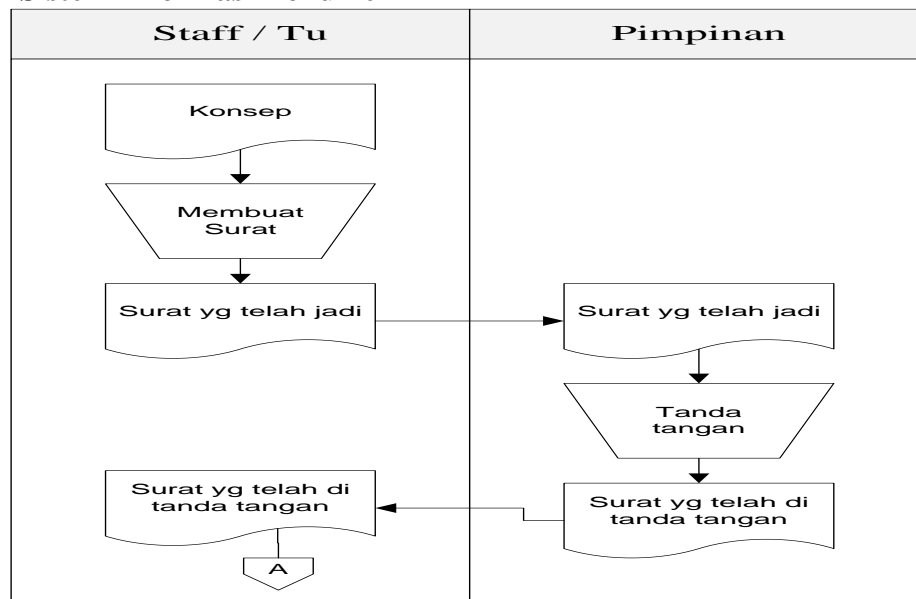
| Staff / Tu | Pimpinan |
|---|---|
| Konsep | |
| Membuat Surat | |
| Surat yg telah jadi | Surat yg telah jadi |
| | Tanda tangan |
| Surat yg telah di tanda tangan | Surat yg telah di tanda tangan |
| A | |